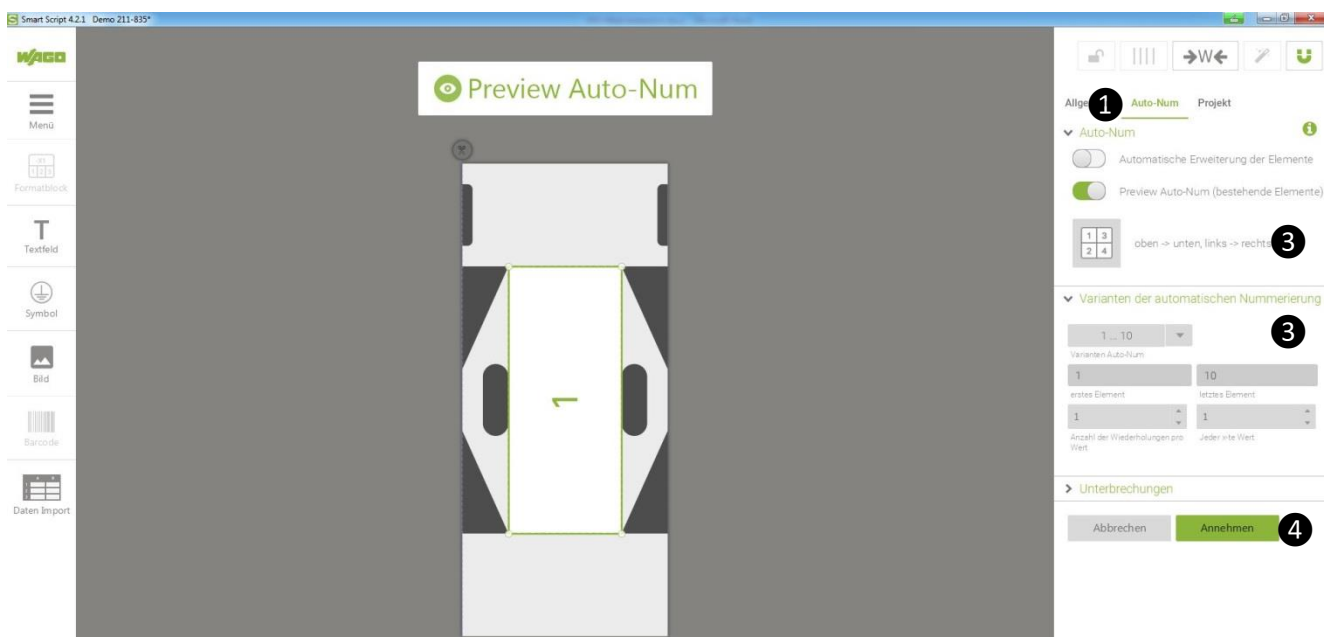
Smart Script 4.2.1 Demo 211-835*

WAGO

Menü

Formatblock

Textfeld

Symbol

Bild

Barcode

Daten Import

Preview Auto-Num

1

→W←

Allge 1 Auto-Num Projekt

Auto-Num

Automatische Erweiterung der Elemente

Preview Auto-Num (bestehende Elemente)

| 1 | 3 |
|---|---|
| 2 | 4 |

oben -> unten, links -> rechts 3

Varianten der automatischen Nummerierung

3

1 ... 10

Varianten Auto-Num

1

erstes Element

10

letztes Element

1

Anzahl der Wiederholungen pro Wert

1

Jeder x-te Wert

Unterbrechungen

Abbrechen

Annehmen 4